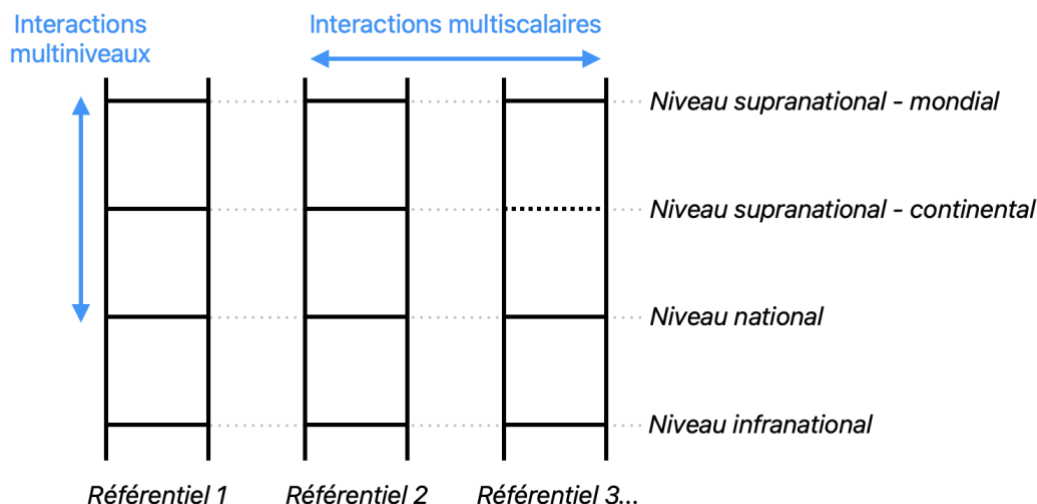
Interactions multiniveaux

Interactions multiscalaires

Niveau supranational - mondial

Niveau supranational - continental

Niveau national

Niveau infranational

Référentiel 1

Référentiel 2

Référentiel 3...